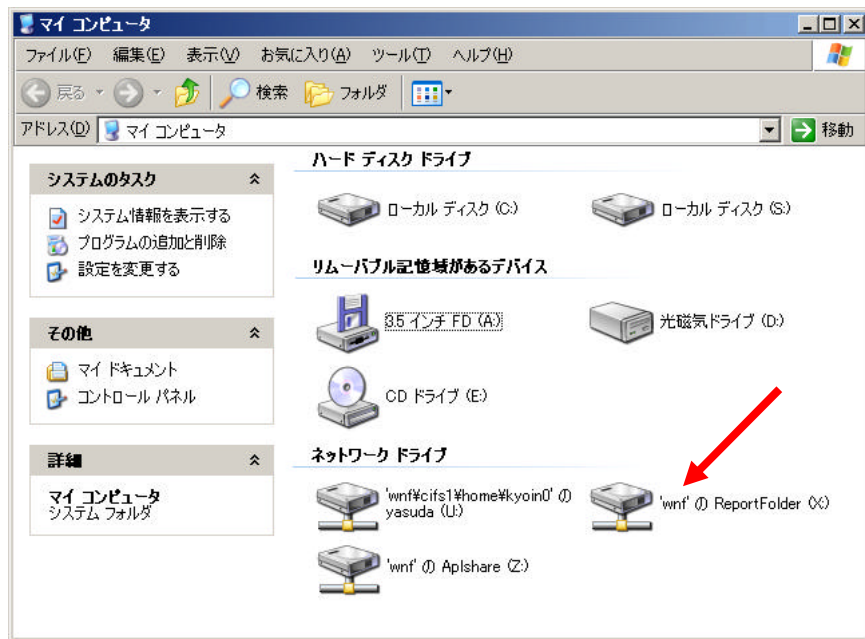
マイ コンピュータ

ファイル(F) 編集(E) 表示(V) お気に入り(A) ツール(T) ヘルプ(H)

戻る 検索 フォルダ

アドレス(D) マイ コンピュータ 移動

システムのタスク
システム情報を表示する
プログラムの追加と削除
設定を変更する

その他
マイ ドキュメント
コントロール パネル

詳細
マイ コンピュータ
システム フォルダ

ハード ディスク ドライブ
ローカル ディスク (C:)
ローカル ディスク (S:)

リムーバブル記憶域があるデバイス
3.5 インチ FD (A:)
光磁気ドライブ (D:)
CD ドライブ (E:)

ネットワーク ドライブ
'wnf¥cifs1¥home¥kyoin0' の yasuda (U:)
'wnf' の ReportFolder (X:)
'wnf' の Aplshare (Z:)